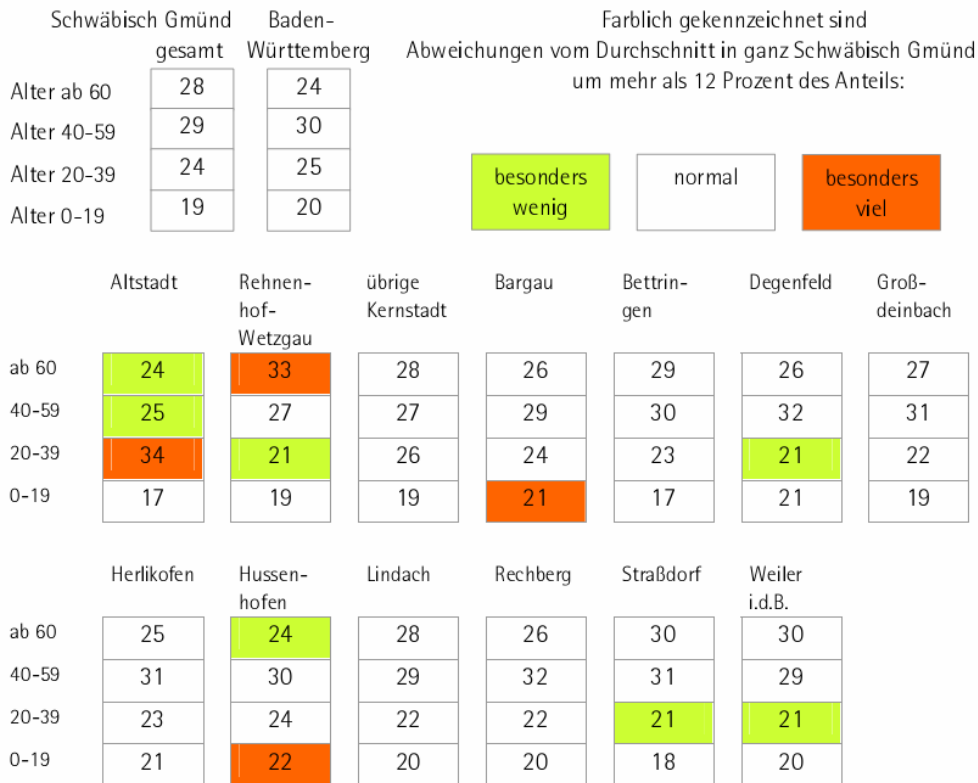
| | Schwäbisch Gmünd gesamt | Baden-Württemberg |
|---|---|---|
| Alter ab 60 | 28 | 24 |
| Alter 40-59 | 29 | 30 |
| Alter 20-39 | 24 | 25 |
| Alter 0-19 | 19 | 20 |

Farblich gekennzeichnet sind Abweichungen vom Durchschnitt in ganz Schwäbisch Gmünd um mehr als 12 Prozent des Anteils:

besonders wenig

normal

besonders viel

| | Altstadt | Rehnenhof-Wetzgau | übrige Kernstadt | Bargau | Bettringen | Degenfeld | Großdeinbach |
|---|---|---|---|---|---|---|---|
| ab 60 | 24 | 33 | 28 | 26 | 29 | 26 | 27 |
| 40-59 | 25 | 27 | 27 | 29 | 30 | 32 | 31 |
| 20-39 | 34 | 21 | 26 | 24 | 23 | 21 | 22 |
| 0-19 | 17 | 19 | 19 | 21 | 17 | 21 | 19 |

| | Herlikofen | Hussenhofen | Lindach | Rechberg | Straßdorf | Weiler i.d.B. |
|---|---|---|---|---|---|---|
| ab 60 | 25 | 24 | 28 | 26 | 30 | 30 |
| 40-59 | 31 | 30 | 29 | 32 | 31 | 29 |
| 20-39 | 23 | 24 | 22 | 22 | 21 | 21 |
| 0-19 | 21 | 22 | 20 | 20 | 18 | 20 |